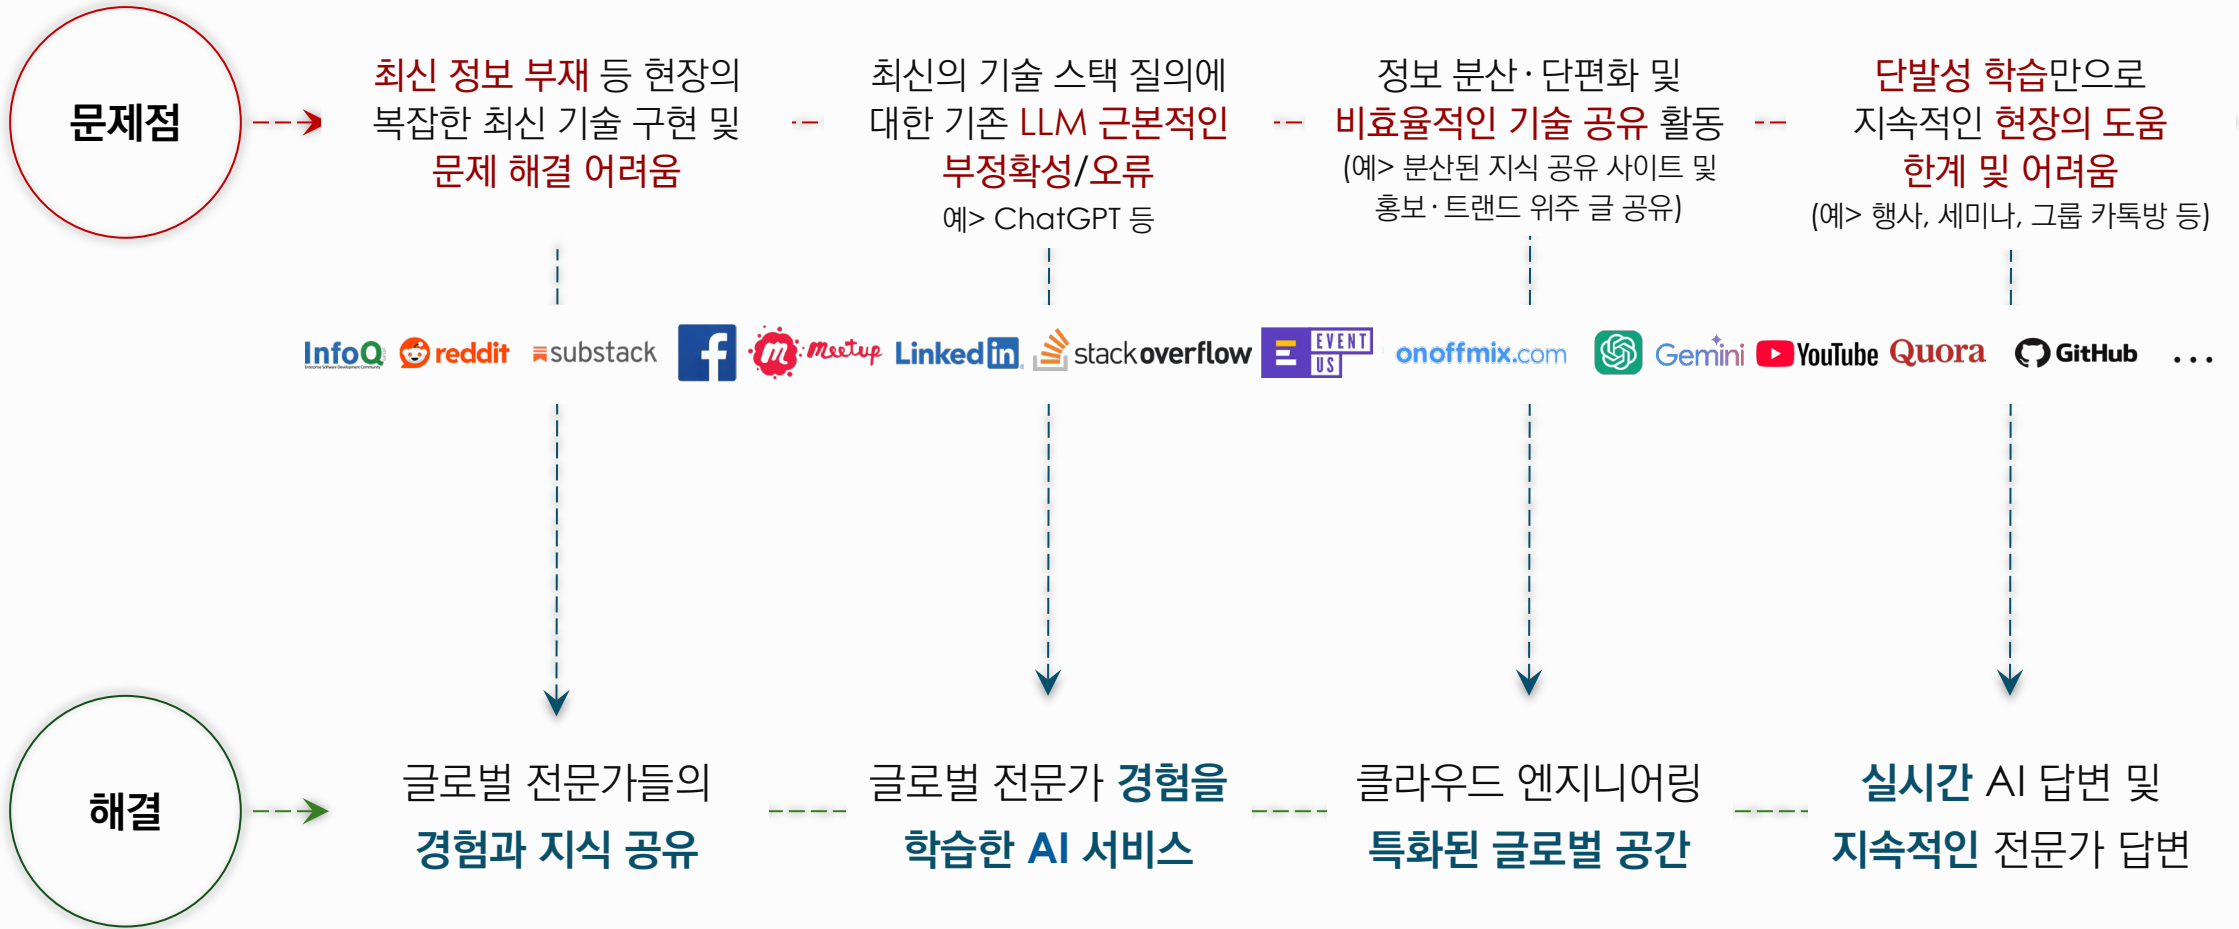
문제점

최신 정보 부재 등 현장의 복잡한 최신 기술 구현 및 문제 해결 어려움

최신의 기술 스택 질의에 대한 기존 LLM 근본적인 부정확성/오류
예> ChatGPT 등

정보 분산·단편화 및 비효율적인 기술 공유 활동
(예> 분산된 지식 공유 사이트 및 홍보·트랜드 위주 글 공유)

단발성 학습만으로 지속적인 현장의 도움 한계 및 어려움
(예> 행사, 세미나, 그룹 카톡방 등)

InfoQ reddit substack f meetup LinkedIn stackoverflow EVENT US onoffmix.com Gemini YouTube Quora GitHub ...

해결

글로벌 전문가들의 경험과 지식 공유

글로벌 전문가 경험을 학습한 AI 서비스

클라우드 엔지니어링 특화된 글로벌 공간

실시간 AI 답변 및 지속적인 전문가 답변